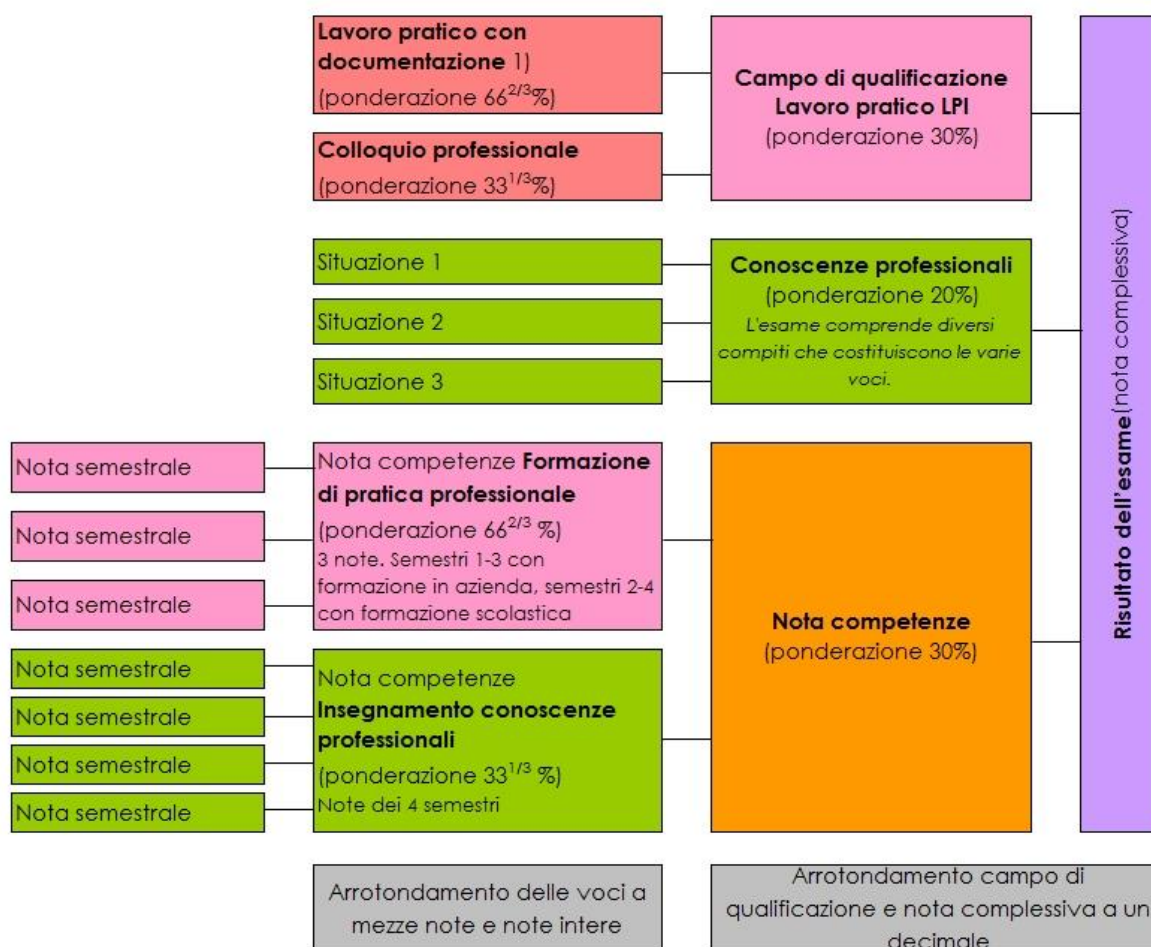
**Lavoro pratico con documentazione** 1)
(ponderazione $66^{2/3}$%)

**Colloquio professionale**
(ponderazione $33^{1/3}$%)

**Campo di qualificazione Lavoro pratico LPI**
(ponderazione 30%)

Situazione 1

Situazione 2

Situazione 3

**Conoscenze professionali**
(ponderazione 20%)
*L'esame comprende diversi compiti che costituiscono le varie voci.*

Nota semestrale

Nota semestrale

Nota semestrale

Nota competenze **Formazione di pratica professionale**
(ponderazione $66^{2/3}$ %)
3 note. Semestri 1-3 con formazione in azienda, semestri 2-4 con formazione scolastica

Nota semestrale

Nota semestrale

Nota semestrale

Nota semestrale

Nota competenze **Insegnamento conoscenze professionali**
(ponderazione $33^{1/3}$ %)
Note dei 4 semestri

**Nota competenze**
(ponderazione 30%)

**Risultato dell'esame** (nota complessiva)

Arrotondamento delle voci a mezze note e note intere

Arrotondamento campo di qualificazione e nota complessiva a un decimale